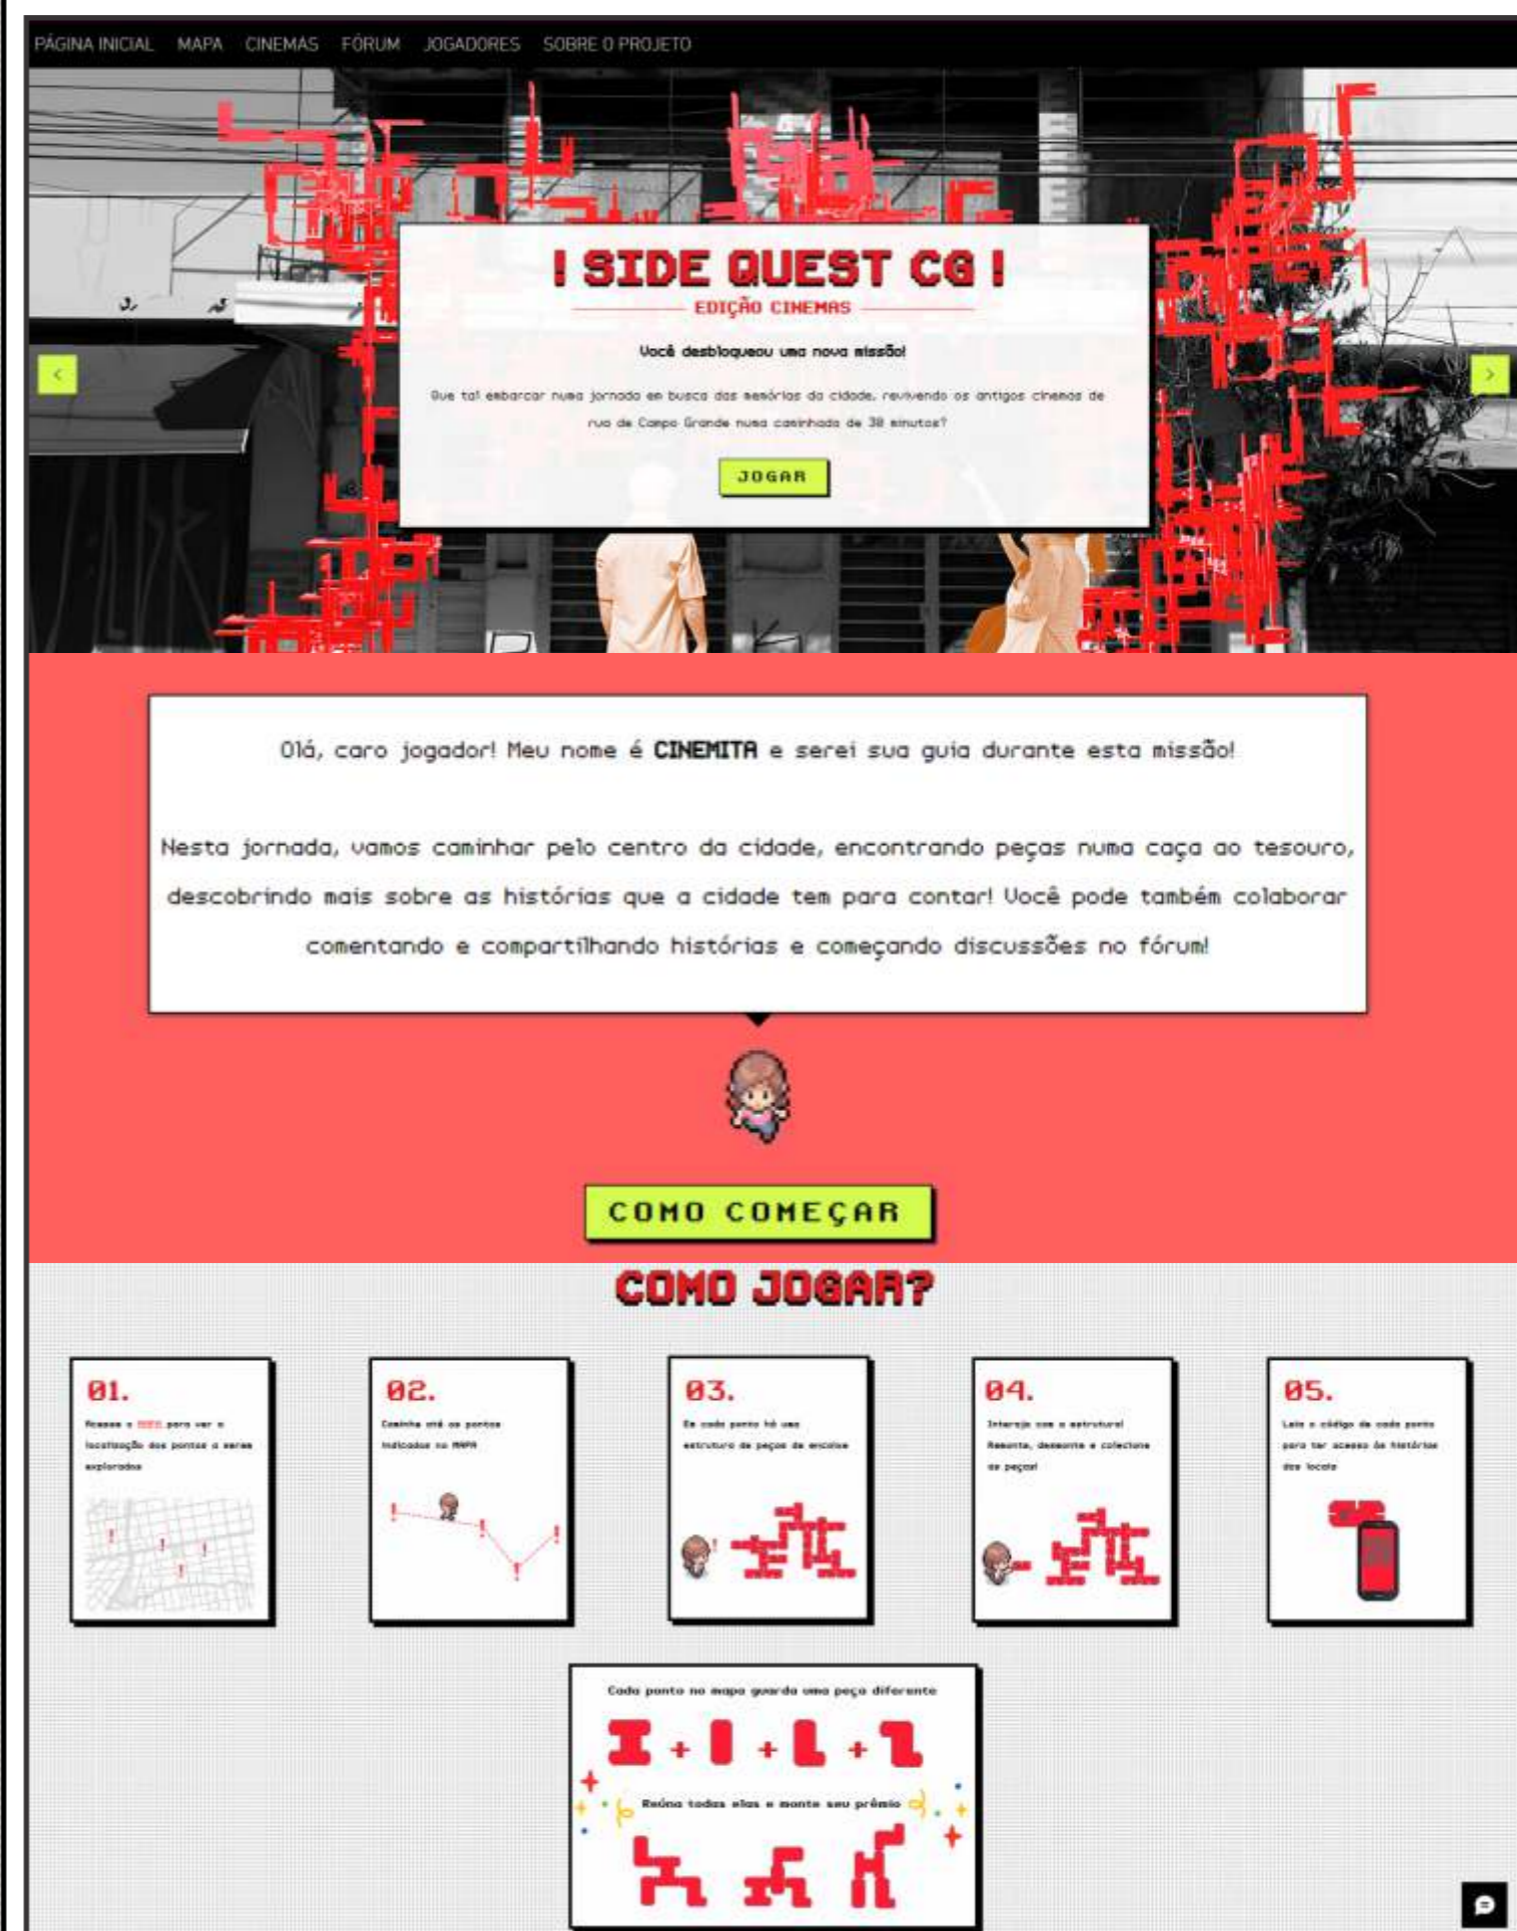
PÁGINA INICIAL MAPA CINEMAS FÓRUM JOGADORES SOBRE O PROJETO

! SIDE QUEST CG !

EDIÇÃO CINEMAS

Você desbloqueou uma nova missão!

Que tal embarcar numa jornada em busca das memórias da cidade, revivendo os antigos cinemas de rua de Campo Grande numa caminhada de 30 minutos?

JOGAR

Olá, caro jogador! Meu nome é CINEMITA e serei sua guia durante esta missão!

Nesta jornada, vamos caminhar pelo centro da cidade, encontrando peças numa caça ao tesouro, descobrindo mais sobre as histórias que a cidade tem para contar! Você pode também colaborar comentando e compartilhando histórias e começando discussões no fórum!

COMO COMEÇAR

COMO JOGAR?

01.
Acesse o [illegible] para ver a localização dos pontos a serem explorados

02.
Caminhe até os pontos indicados no MAPA

03.
Em cada ponto há uma estrutura de peças de encaixe

04.
Interaja com a estrutura! Remonte, desmonte e colecione as peças!

05.
Leia o código de cada ponto para ter acesso às histórias dos locais

Cada ponto no mapa guarda uma peça diferente

Reúna todas elas e monte seu prêmio